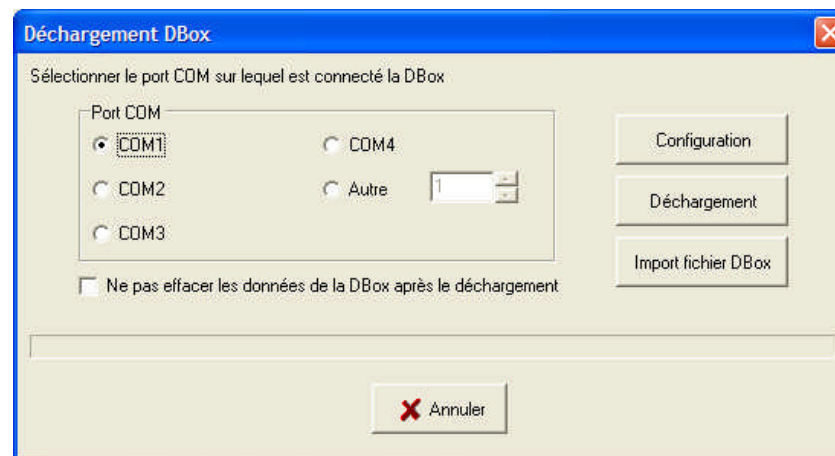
Déchargement DBox

Sélectionner le port COM sur lequel est connecté la DBox

Port COM

COM1

COM4

COM2

Autre

1

COM3

Configuration

Déchargement

Import fichier DBox

Ne pas effacer les données de la DBox après le déchargement

Annuler